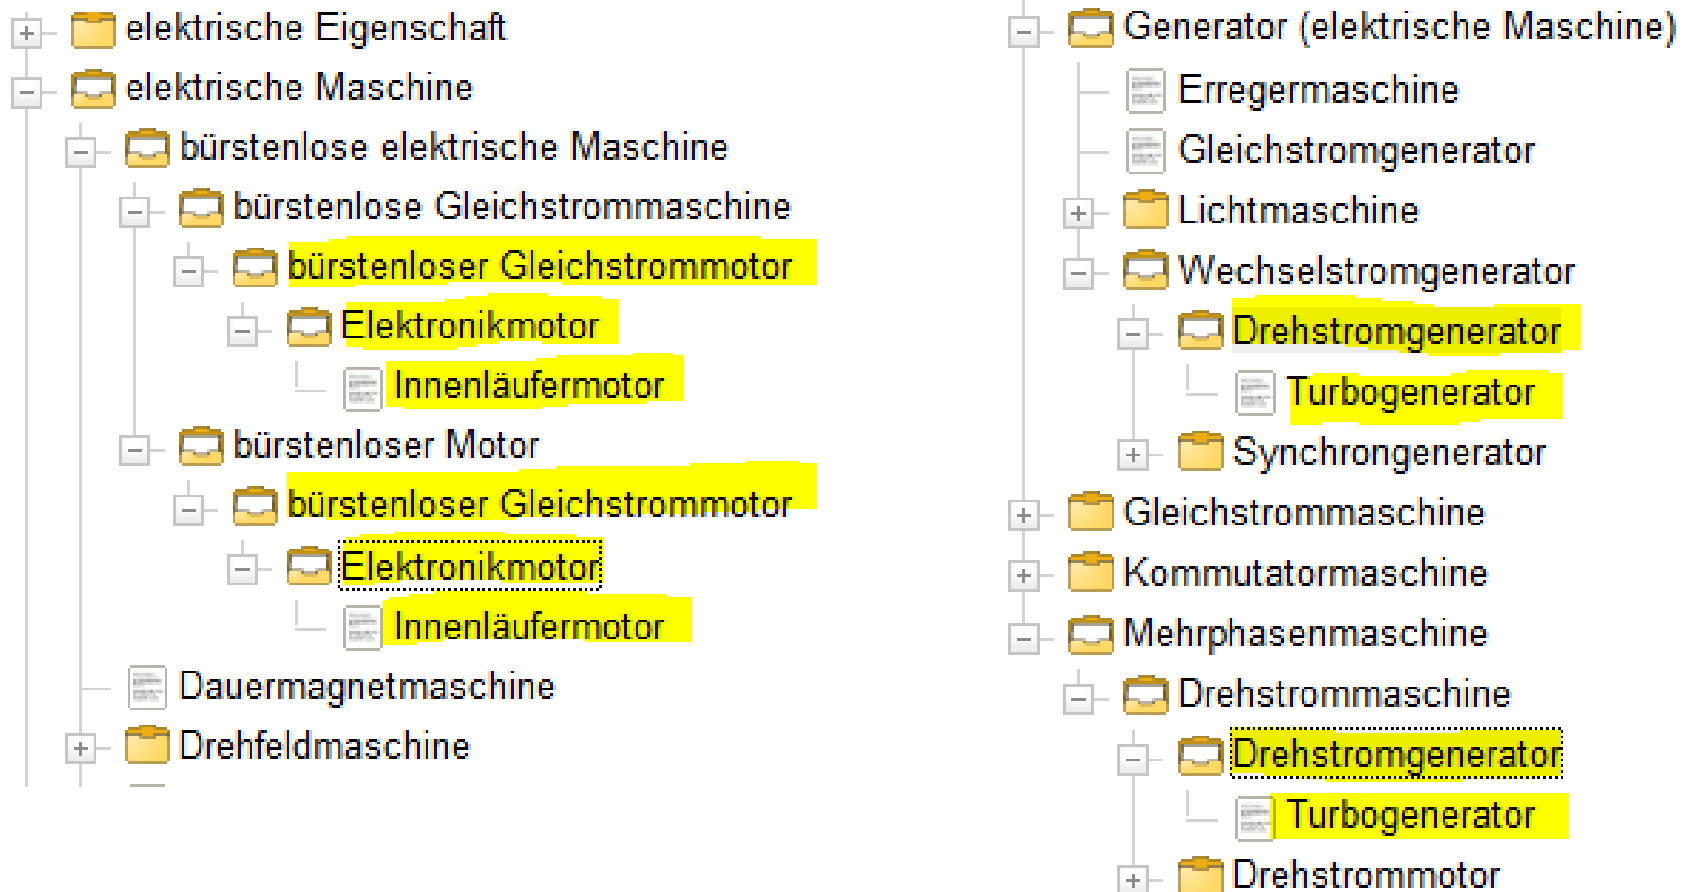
elektrische Eigenschaft
elektrische Maschine
bürstenlose elektrische Maschine
bürstenlose Gleichstrommaschine
bürstenloser Gleichstrommotor
Elektronikmotor
Innenläufermotor
bürstenloser Motor
bürstenloser Gleichstrommotor
Elektronikmotor
Innenläufermotor
Dauermagnetmaschine
Drehfeldmaschine

Generator (elektrische Maschine)
Erregermaschine
Gleichstromgenerator
Lichtmaschine
Wechselstromgenerator
Drehstromgenerator
Turbogenerator
Synchrongenerator
Gleichstrommaschine
Kommutatormaschine
Mehrphasenmaschine
Drehstrommaschine
Drehstromgenerator
Turbogenerator
Drehstrommotor